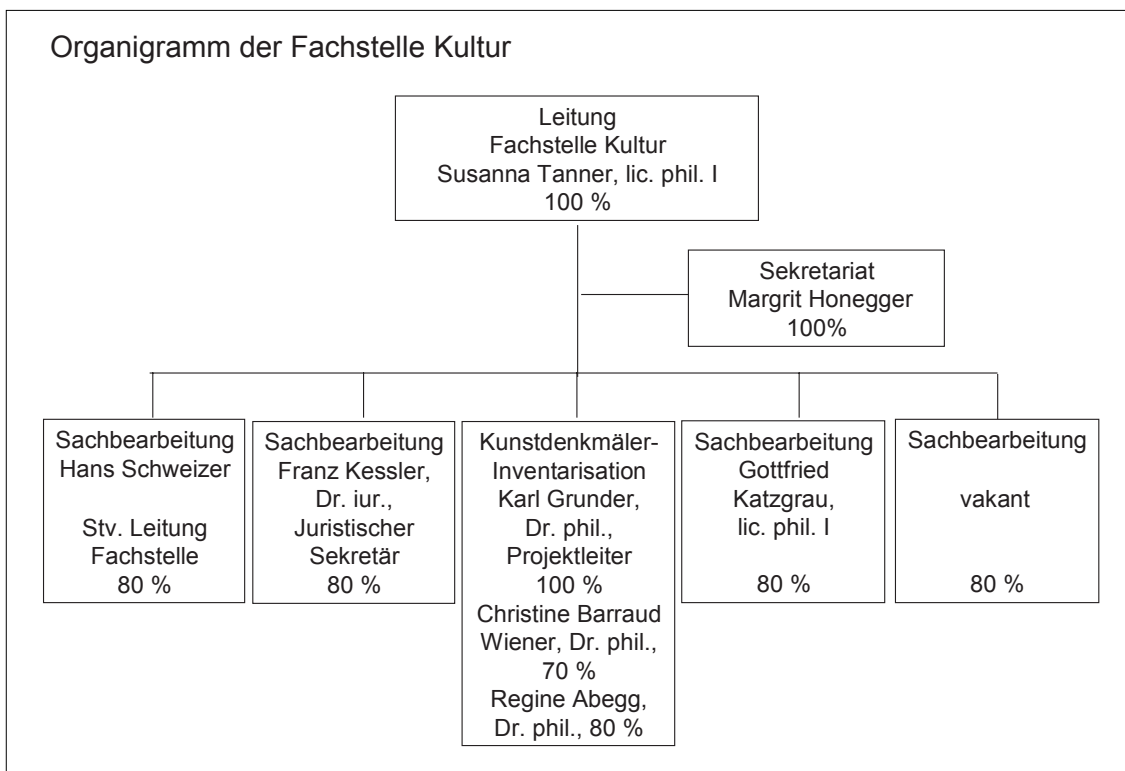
Organigramm der Fachstelle Kultur

Leitung
Fachstelle Kultur
Susanna Tanner, lic. phil. I
100 %

Sekretariat
Margrit Honegger
100%

Sachbearbeitung
Hans Schweizer

Stv. Leitung
Fachstelle
80 %

Sachbearbeitung
Franz Kessler,
Dr. iur.,
Juristischer
Sekretär
80 %

Kunstdenkmäler-Inventarisation
Karl Grunder,
Dr. phil.,
Projektleiter
100 %
Christine Barraud
Wiener, Dr. phil.,
70 %
Regine Abegg,
Dr. phil., 80 %

Sachbearbeitung
Gottfried
Katzgrau,
lic. phil. I

80 %

Sachbearbeitung

vakant

80 %